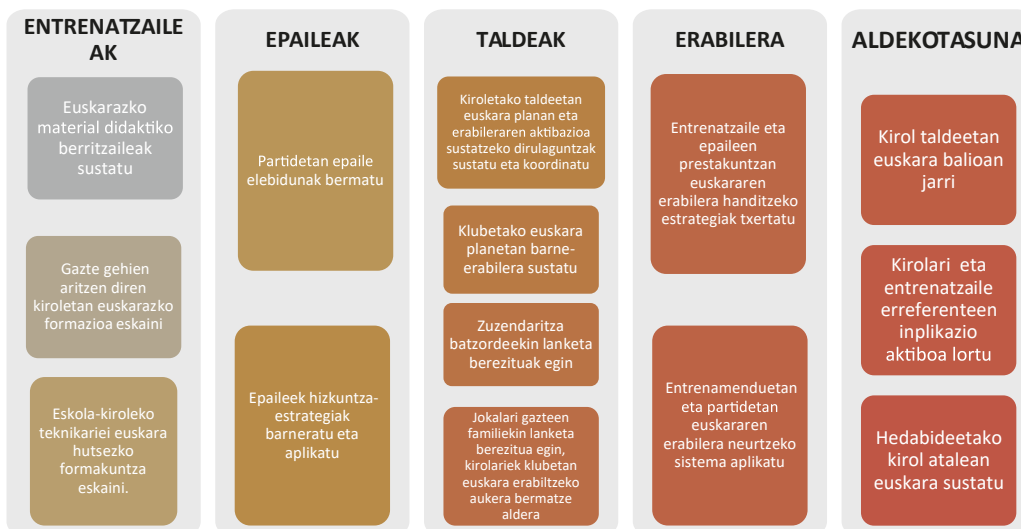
ENTRENATZAILEAK

Euskarazko material didaktiko berritzaileak sustatu

Gazte gehien aritzen diren kiroletan euskarazko formazioa eskaini

Eskola-kiroleko teknikariei euskara hutsezko formakuntza eskaini.

EPAILEAK

Partidetan epaile elebidunak bermatu

Epaileek hizkuntza-estrategiak barneratu eta aplikatu

TALDEAK

Kiroletako taldeetan euskara planan eta erabileraren aktibazioa sustatzeko dirulaguntzak sustatu eta koordinatu

Klubetako euskara planetan barne-erabilera sustatu

Zuzendaritza batzordeekin lanketa berezituak egin

Jokalari gazteen familiekin lanketa berezitua egin, kirolariek klubetan euskara erabiltzeko aukera bermatze aldera

ERABILERA

Entrenatzaile eta epaileen prestakuntzan euskararen erabilera handitzeko estrategiak txertatu

Entrenamenduetan eta partidetan euskararen erabilera neurtzeko sistema aplikatu

ALDEKOTASUNA

Kirol taldeetan euskara balioan jarri

Kirolari eta entrenatzaile erreferenteen inplikazio aktiboa lortu

Hedabideetako kirol atalean euskara sustatu